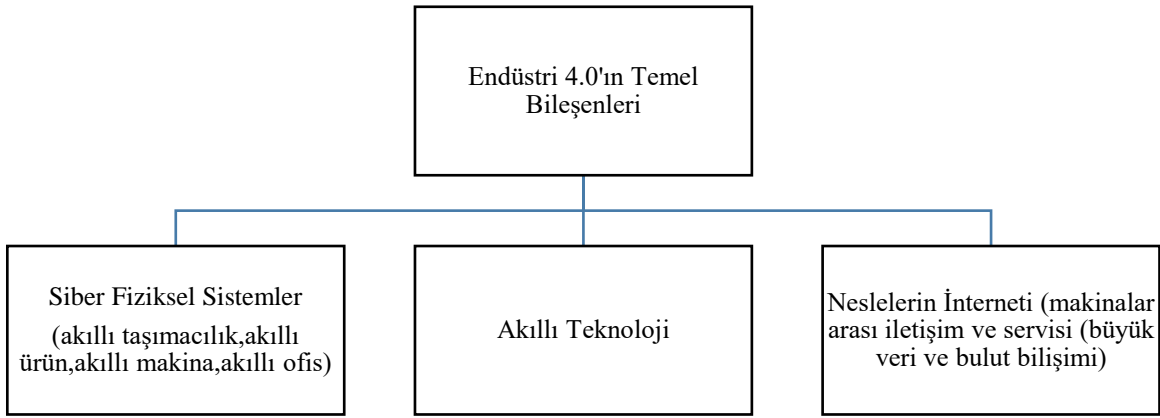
Endüstri 4.0'ın Temel Bileşenleri

Siber Fiziksel Sistemler
(akıllı taşımacılık,akıllı ürün,akıllı makina,akıllı ofis)

Akıllı Teknoloji

Neslelerin İnterneti (makinalar arası iletişim ve servisi (büyük veri ve bulut bilişimi)